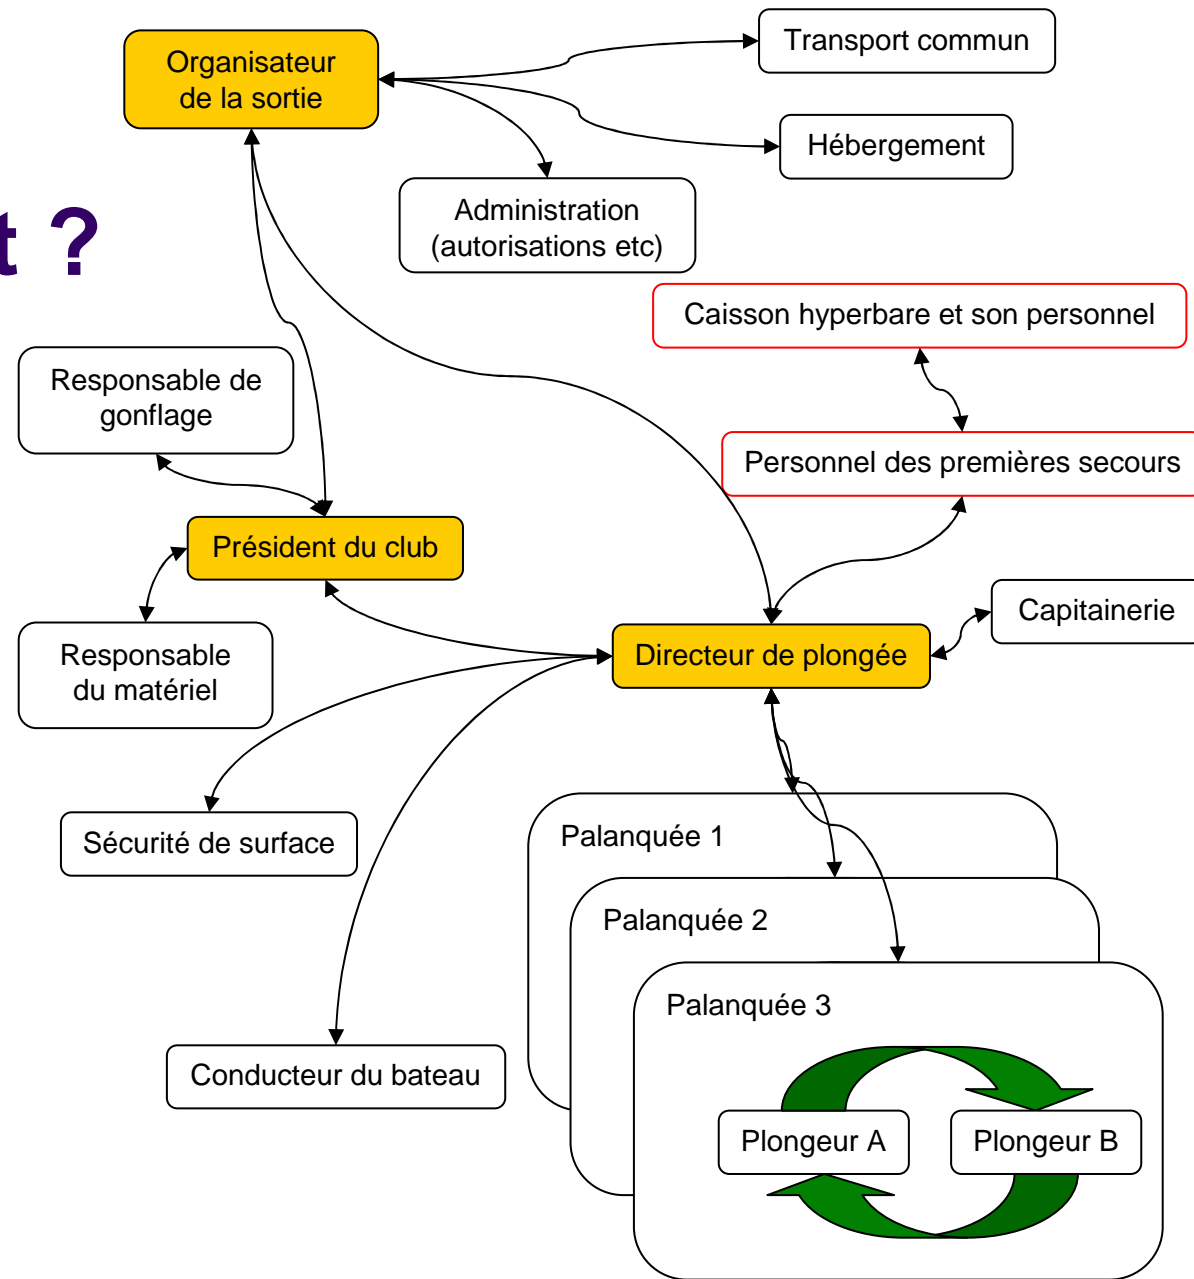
t ?

Organisateur de la sortie

Transport commun

Hébergement

Administration (autorisations etc)

Caisson hyperbare et son personnel

Personnel des premières secours

Responsable de gonflage

Président du club

Responsable du matériel

Capitainerie

Directeur de plongée

Sécurité de surface

Palanquée 1

Palanquée 2

Palanquée 3

Conducteur du bateau

Plongeur A

Plongeur B